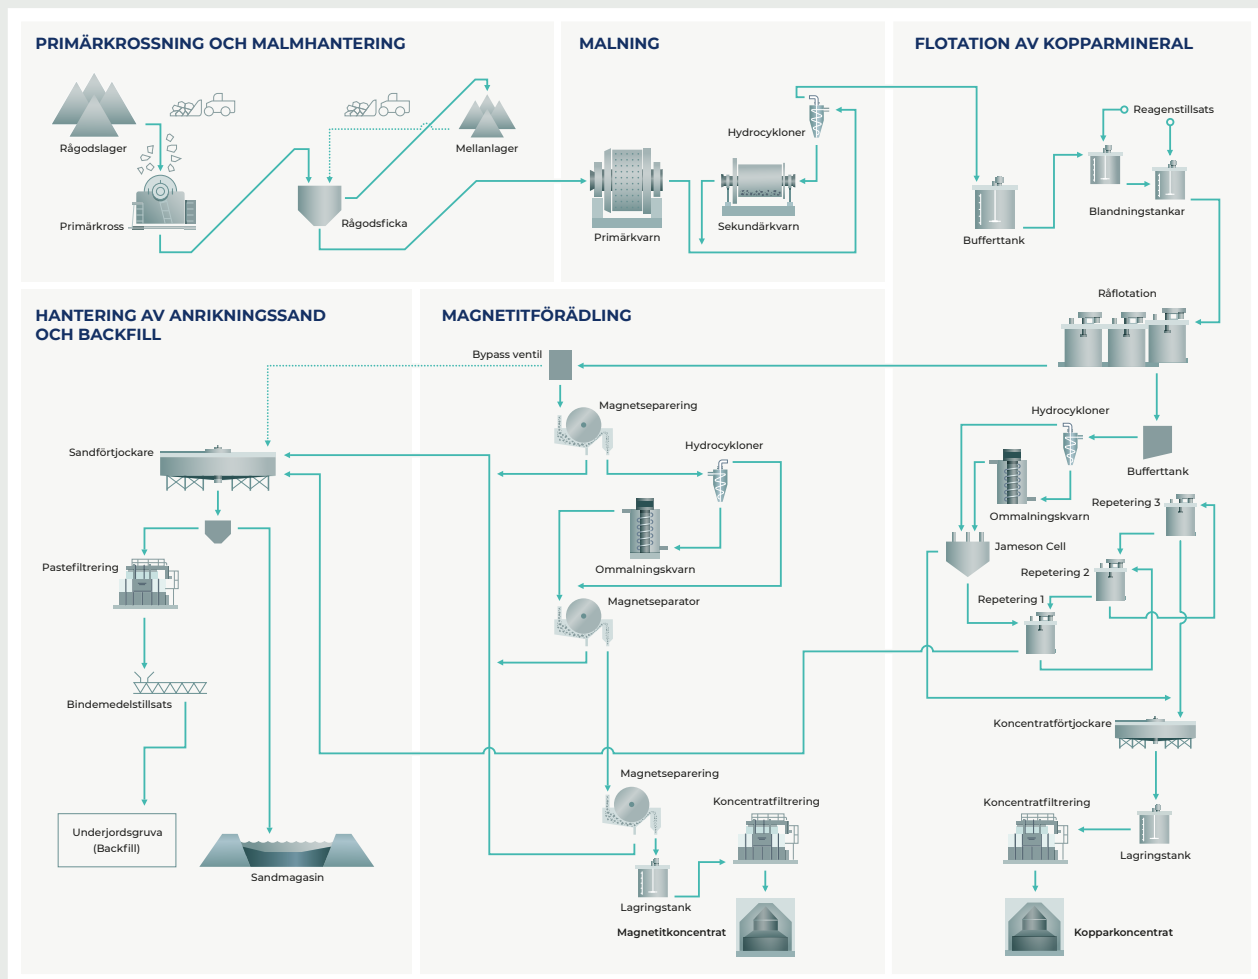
PRIMÄRKROSSNING OCH MALMHANTERING

Rågodslager

Primärkross

Rågodsficka

Mellanlager

MALNING

Hydrocykloner

Primärkvarn

Sekundärkvarn

FLOTATION AV KOPPARMINERAL

Reagenstillsats

Bufferttank

Blandningstankar

Råflotation

HANTERING AV ANRIKNINGSSAND OCH BACKFILL

Sandförtjockare

Pastefiltrering

Bindemedelstillsats

Underjordsgruva (Backfill)

Sandmagasin

MAGNETITFÖRÄDLING

Bypass ventil

Magnetseparering

Hydrocykloner

Ommalningskvarn

Magnetseparator

Magnetseparering

Koncentratfiltrering

Lagringstank

Magnetitkoncentrat

Hydrocykloner

Bufferttank

Ommalningskvarn

Repetering 3

Jameson Cell

Repetering 2

Repetering 1

Koncentratförtjockare

Koncentratfiltrering

Lagringstank

Kopparkoncentrat